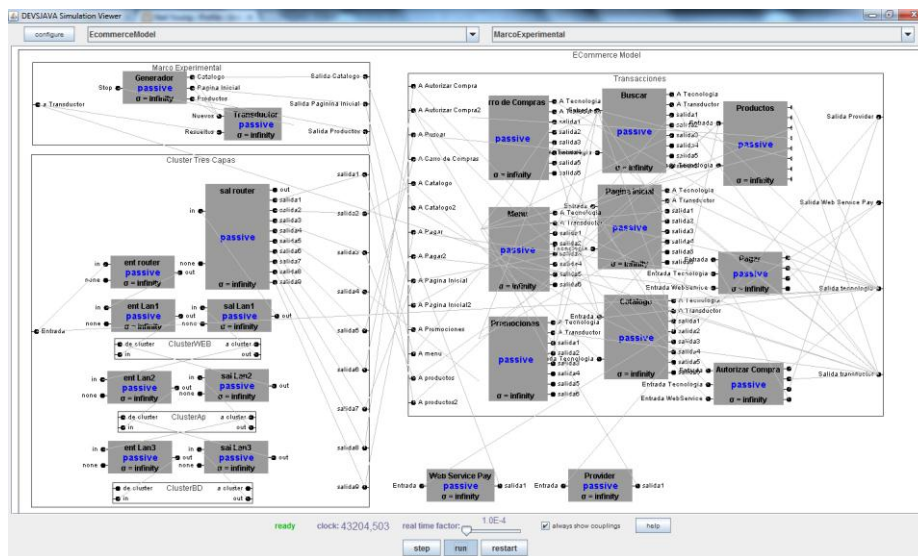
DEVSJAVA Simulation Viewer

configure EcommerceModel MarcoExperimental

ECommerce Model

Marco Experimental

Generador
passive
σ = infinity

Stop
Catalogo
Pagina Inicial
Productos
Salida Catalogo
Salida Paginina Inicial
Salida Productos
a Transductor
Nuevos
Resueltos
Transductor
passive
σ = infinity

Cluster Tres Capas

sal router
passive
σ = infinity
in
out
salida1
salida2
salida3
salida4
salida5
salida6
salida7
salida8
salida9

ent router
passive
σ = infinity
in
none
out

ent Lan1
passive
σ = infinity
in
none
out

sal Lan1
passive
σ = infinity
in
out
Entrada

de cluster
in
ClusterWEB
a cluster
out

ent Lan2
passive
σ = infinity

sal Lan2
passive
σ = infinity

de cluster
in
ClusterAp
a cluster
out

ent Lan3
passive
σ = infinity

sal Lan3
passive
σ = infinity

de cluster
in
ClusterBD
a cluster
out

salida1
salida2
salida3
salida4
salida5
salida6
salida7
salida8
salida9

Transacciones

A Autorizar Compra
A Autorizar Compra2
A Buscar
A Carro de Compras
A Catalogo
A Catalogo2
A Pagar
A Pagar2
A Pagina Inicial
A Pagina Inicial2
A Promociones
A menu
A productos
A productos2

rro de Compras
passive
σ = infinity

Buscar
passive
σ = infinity

Productos
passive
σ = infinity

Pagina Inicial
passive
σ = infinity

Menu
passive
σ = infinity

Pagar
passive
σ = infinity

Catalogo
passive
σ = infinity

Promociones
passive
σ = infinity

Autorizar Compra
passive
σ = infinity

A Tecnologia
A Transductor
salida1
salida2
salida3
salida4
salida5
salida6
Entrada
Entrada Tecnologia
Entrada WebService

Salida Provider
Salida Web Service Pay
Salida tecnologia
Salida bancoActivo

Web Service Pay
passive
σ = infinity
Entrada
salida1

Provider
passive
σ = infinity
Entrada
salida1

ready clock: 43204,503 real time factor: 1.0E-4 always show couplings help

step run restart